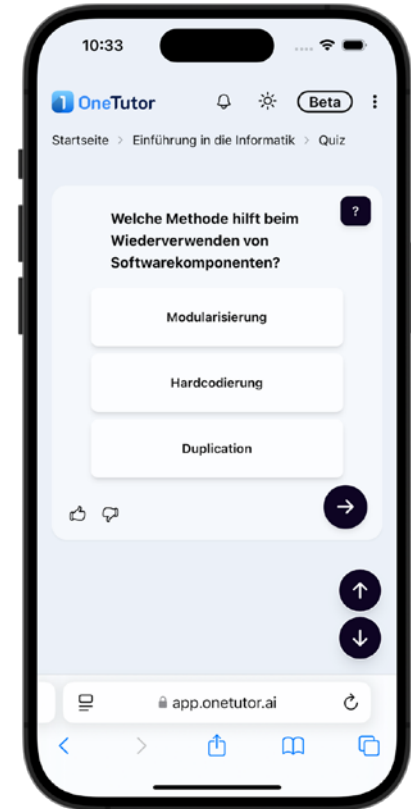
10:33

1 OneTutor

Beta

Startseite > Einführung in die Informatik > Quiz

?

Welche Methode hilft beim Wiederverwenden von Softwarekomponenten?

Modularisierung

Hardcodierung

Duplication

app.onetutor.ai